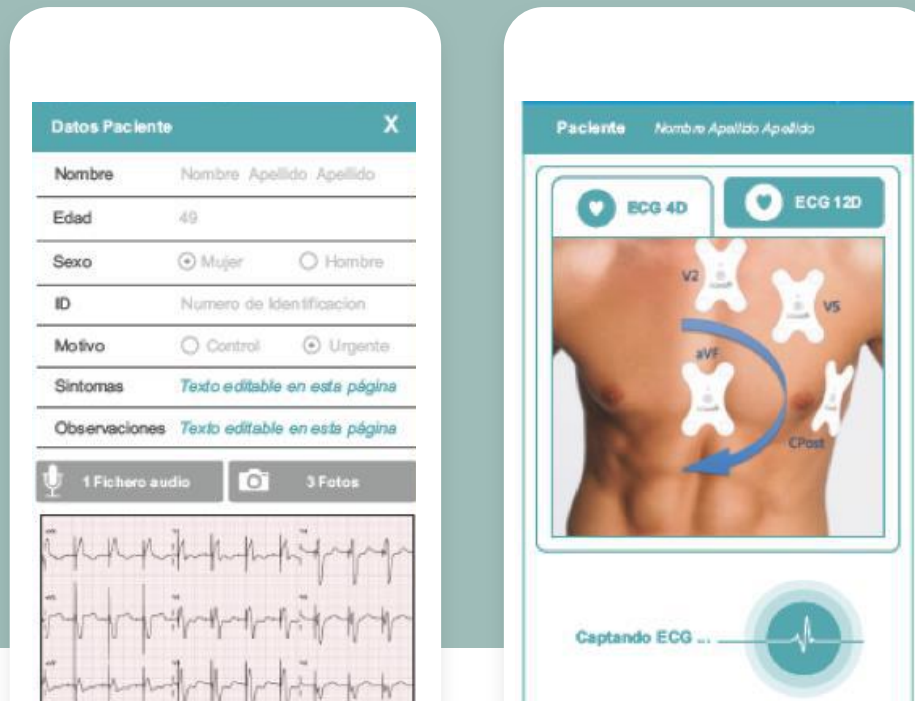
Datos Paciente X

| Nombre | Nombre Apellido Apellido |
|---|---|
| Edad | 49 |
| Sexo | Mujer Hombre |
| ID | Numero de Identificacion |
| Motivo | Control Urgente |
| Sintomas | Texto editable en esta página |
| Observaciones | Texto editable en esta página |

1 Fichero audio

3 Fotos

Paciente Nombre Apellido Apellido

ECG 4D

ECG 12D

V2

V5

aVF

CPost

Captando ECG ...